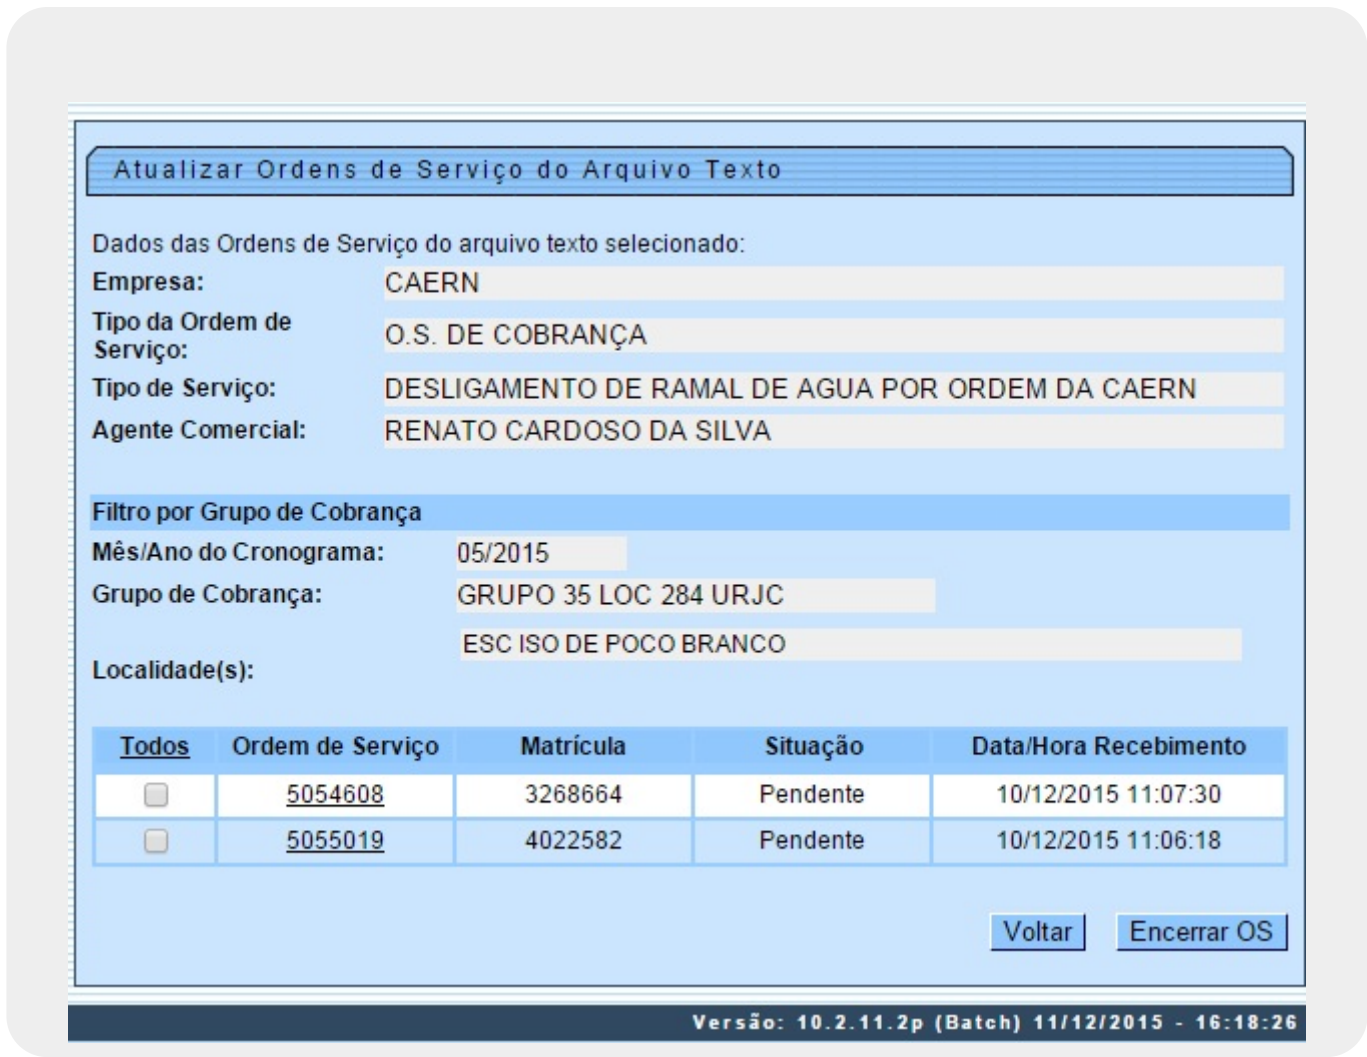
Atualizar Ordens de Serviço do Arquivo Texto

Dados das Ordens de Serviço do arquivo texto selecionado:

Empresa: CAERN

Tipo da Ordem de Serviço: O.S. DE COBRANÇA

Tipo de Serviço: DESLIGAMENTO DE RAMAL DE AGUA POR ORDEM DA CAERN

Agente Comercial: RENATO CARDOSO DA SILVA

Filtro por Grupo de Cobrança

Mês/Ano do Cronograma: 05/2015

Grupo de Cobrança: GRUPO 35 LOC 284 URJC

Localidade(s): ESC ISO DE POCO BRANCO

| Todos | Ordem de Serviço | Matrícula | Situação | Data/Hora Recebimento |
|---|---|---|---|---|
| | 5054608 | 3268664 | Pendente | 10/12/2015 11:07:30 |
| | 5055019 | 4022582 | Pendente | 10/12/2015 11:06:18 |

Voltar Encerrar OS

Versão: 10.2.11.2p (Batch) 11/12/2015 - 16:18:26